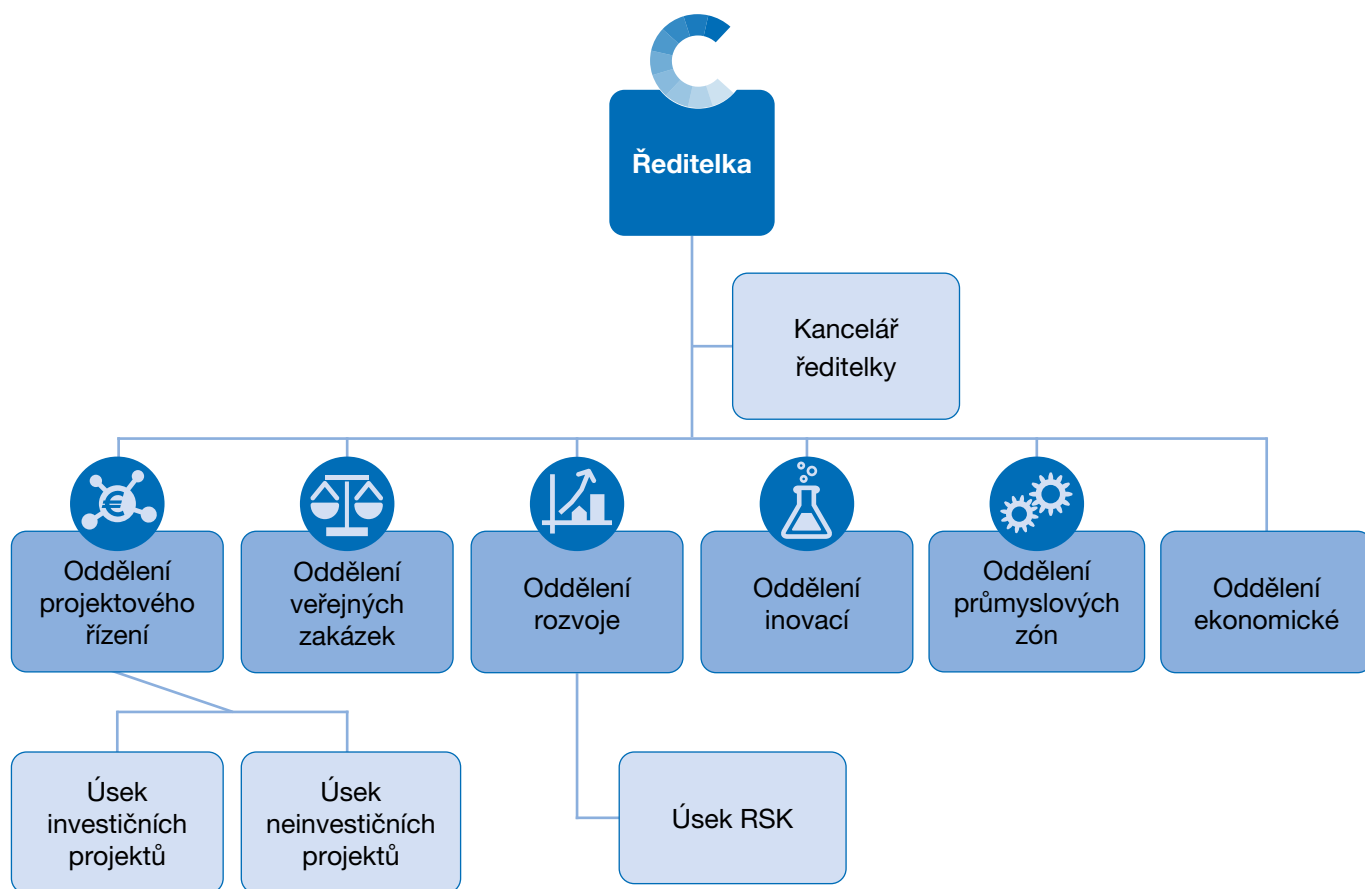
Ředitelka

Kancelář ředitelky

Oddělení projektového řízení

Oddělení veřejných zakázek

Oddělení rozvoje

Oddělení inovací

Oddělení průmyslových zón

Oddělení ekonomické

Úsek investičních projektů

Úsek neinvestičních projektů

Úsek RSK